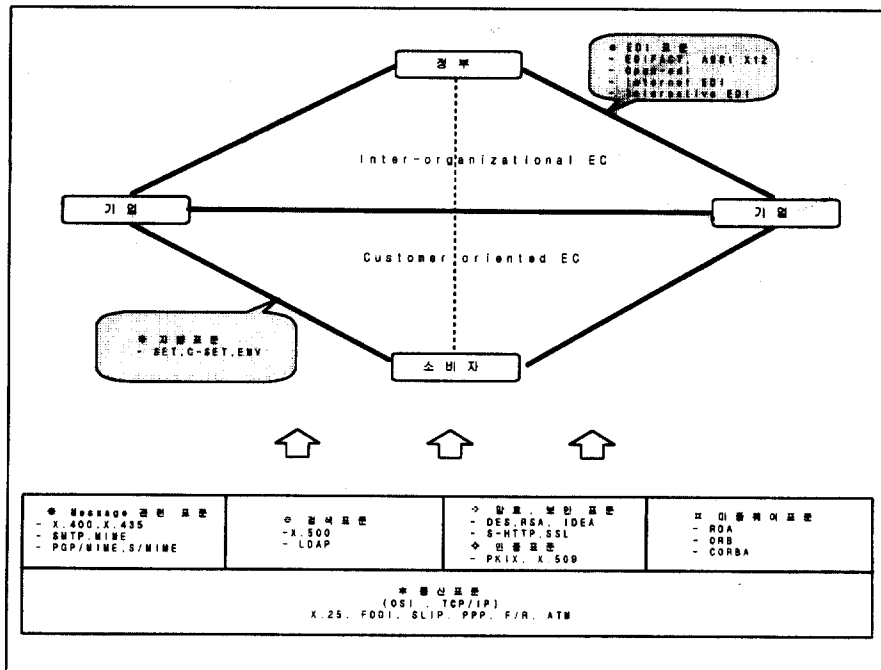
정 부

● EDI 표준
- EDIFACT, ANSI X12
- Open-edi
- Internet EDI
- Interactive EDI

Inter-organizational EC

기 업

기 업

Customer oriented EC

● 지불표준
- SET, C-SET, EMV

소 비 자

| ● Message 관련 표준<br>- X.400, X.435<br>- SMTP, MIME<br>- PGP/MIME, S/MIME | ◎ 검색표준<br>- X.500<br>- LDAP | ◇ 암호, 보안 표준<br>- DES, RSA, IDEA<br>- S-HTTP, SSL<br>◇ 인증표준<br>- PKIX, X.509 | ㅁ 미들웨어표준<br>- RDA<br>- ORB<br>- CORBA |
|---|---|---|---|

* 통신표준
(OSI, TCP/IP)
X.25, FDDI, SLIP, PPP, F/R, ATM